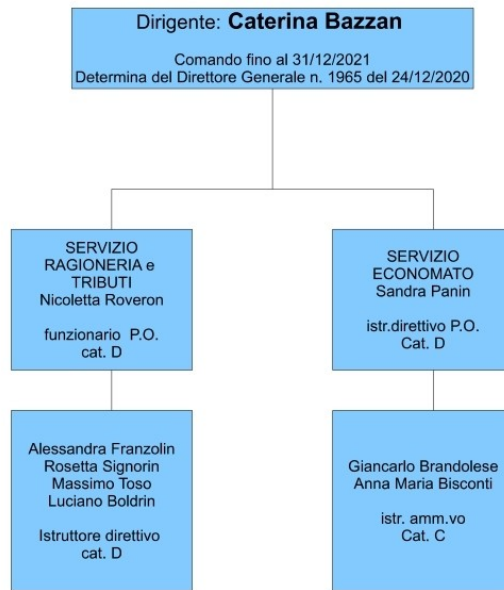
Dirigente: **Caterina Bazzan**

Comando fino al 31/12/2021
Determina del Direttore Generale n. 1965 del 24/12/2020

SERVIZIO RAGIONERIA e TRIBUTI
Nicoletta Roveron

funzionario P.O.
cat. D

Alessandra Franzolin
Rosetta Signorin
Massimo Toso
Luciano Boldrin

Istruttore direttivo
cat. D

SERVIZIO ECONOMATO
Sandra Panin

istr.direttivo P.O.
Cat. D

Giancarlo Brandolese
Anna Maria Bisconti

istr. amm.vo
Cat. C